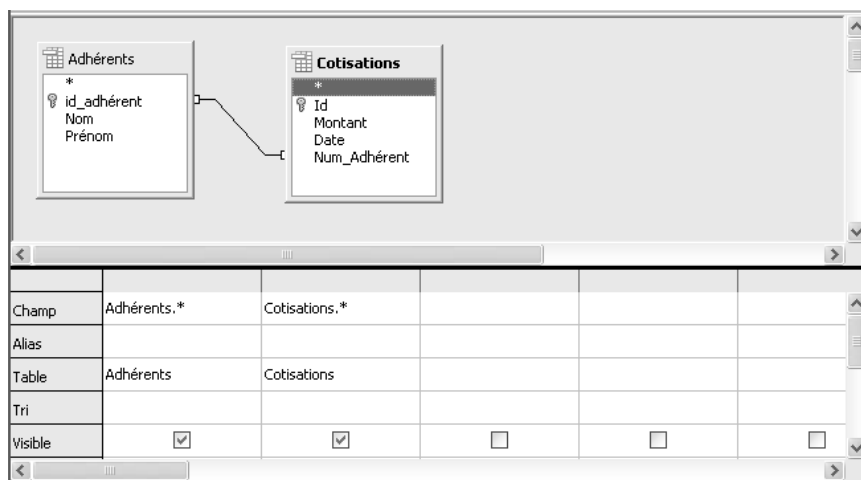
Adhérents
*
id_adhérent
Nom
Prénom

Cotisations
*
Id
Montant
Date
Num_Adhérent

| | | | | | |
|---|---|---|---|---|---|
| Champ | Adhérents.* | Cotisations.* | | | |
| Alias | | | | | |
| Table | Adhérents | Cotisations | | | |
| Tri | | | | | |
| Visible | ☑ | ☑ | ☐ | ☐ | ☐ |